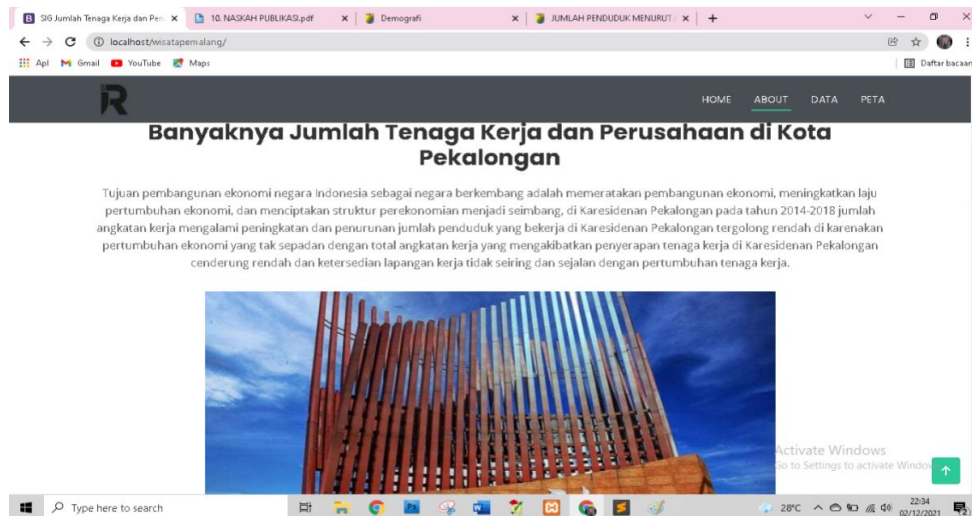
SIG Jumlah Tenaga Kerja dan Per ×
10. NASKAH PUBLIKASI.pdf ×
Demografi ×
JUMLAH PENDUDUK MENURUT ×
+

localhost/wisatapemalang/

Apl Gmail YouTube Maps
Daftar bacaan

HOME ABOUT DATA PETA

Banyaknya Jumlah Tenaga Kerja dan Perusahaan di Kota Pekalongan

Tujuan pembangunan ekonomi negara Indonesia sebagai negara berkembang adalah memeratakan pembangunan ekonomi, meningkatkan laju pertumbuhan ekonomi, dan menciptakan struktur perekonomian menjadi seimbang, di Karesidenan Pekalongan pada tahun 2014-2018 jumlah angkatan kerja mengalami peningkatan dan penurunan jumlah penduduk yang bekerja di Karesidenan Pekalongan tergolong rendah di karenakan pertumbuhan ekonomi yang tak sepadan dengan total angkatan kerja yang mengakibatkan penyerapan tenaga kerja di Karesidenan Pekalongan cenderung rendah dan ketersedian lapangan kerja tidak seiring dan sejalan dengan pertumbuhan tenaga kerja.

Activate Windows
Go to Settings to activate Windows.

Type here to search
28°C
22:34
02/12/2021